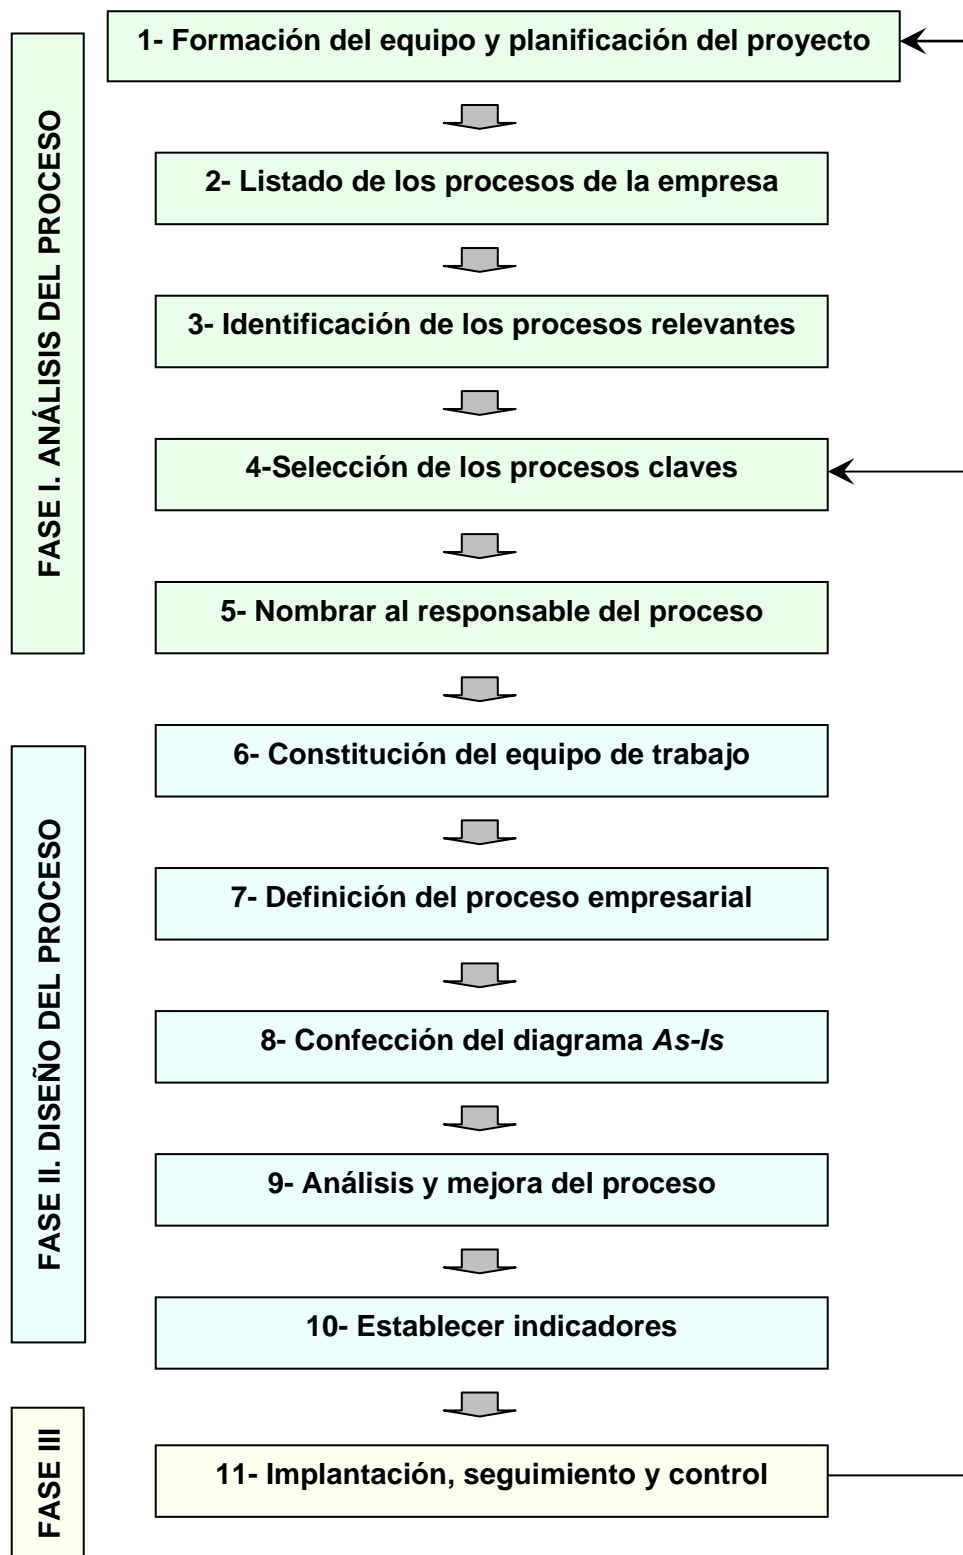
FASE I. ANÁLISIS DEL PROCESO

1- Formación del equipo y planificación del proyecto

2- Listado de los procesos de la empresa

3- Identificación de los procesos relevantes

4-Selección de los procesos claves

5- Nombrar al responsable del proceso

FASE II. DISEÑO DEL PROCESO

6- Constitución del equipo de trabajo

7- Definición del proceso empresarial

8- Confección del diagrama *As-Is*

9- Análisis y mejora del proceso

10- Establecer indicadores

FASE III

11- Implantación, seguimiento y control